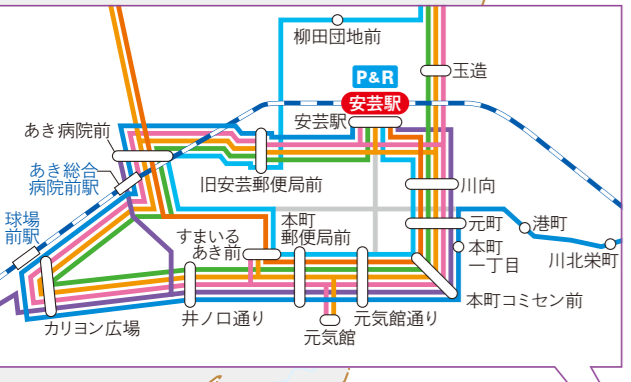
柳田団地前
P&R
玉造
安芸駅
あき病院前
安芸駅
あき総合病院前駅
旧安芸郵便局前
川向
球場前駅
元町
港町
すまいるあき前
本町郵便局前
本町一丁目
川北栄町
本町コミセン前
カリヨン広場
井ノ口通り
元気館通り
元気館